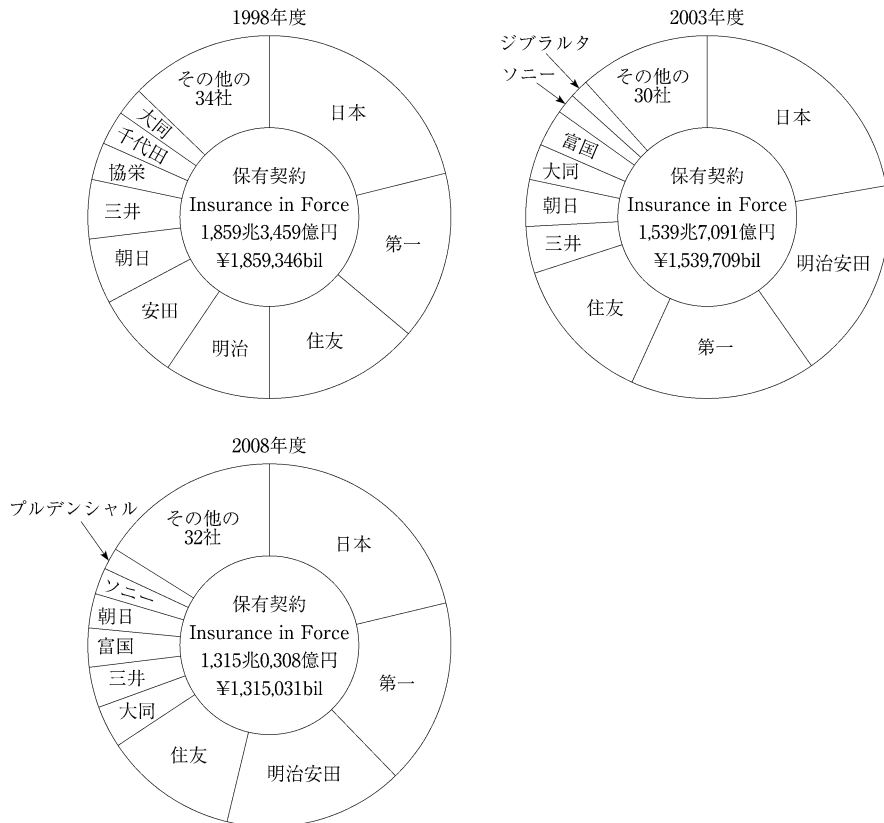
1998年度

その他の
34社

日本

大同

千代田

協栄

三井

朝日

安田

明治

住友

第一

保有契約
Insurance in Force
1,859兆3,459億円
¥1,859,346bil

2003年度

ジブラルタ

ソニー

その他の
30社

日本

富国

大同

朝日

三井

住友

第一

明治安田

保有契約
Insurance in Force
1,539兆7,091億円
¥1,539,709bil

2008年度

プルデンシャル

その他の
32社

日本

ソニー

朝日

富国

三井

大同

住友

明治安田

第一

保有契約
Insurance in Force
1,315兆0,308億円
¥1,315,031bil